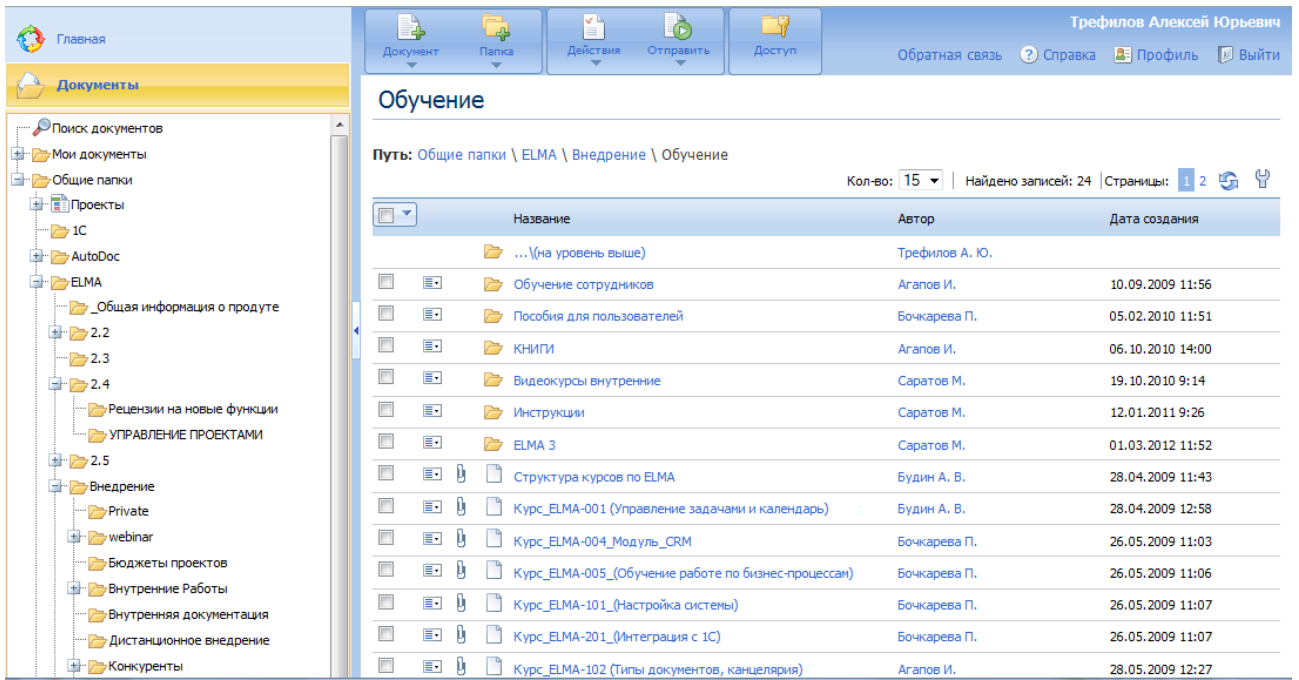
Главная

Документы

Поиск документов
Мои документы
Общие папки
Проекты
1С
AutoDoc
ELMA
_Общая информация о продуте
2.2
2.3
2.4
Рецензии на новые функции
УПРАВЛЕНИЕ ПРОЕКТАМИ
2.5
Внедрение
Private
webinar
Бюджеты проектов
Внутренние Работы
Внутренняя документация
Дистанционное внедрение
Конкуренты

Документ
Папка
Действия
Отправить
Доступ

Трефилов Алексей Юрьевич
Обратная связь ? Справка Профиль Выйти

Обучение

Путь: Общие папки \ ELMA \ Внедрение \ Обучение

Кол-во: 15 | Найдено записей: 24 | Страницы: 1 2

| Название | Автор | Дата создания |
|---|---|---|
| ...\(на уровень выше) | Трефилов А. Ю. | |
| Обучение сотрудников | Агапов И. | 10.09.2009 11:56 |
| Пособия для пользователей | Бочкарева П. | 05.02.2010 11:51 |
| КНИГИ | Агапов И. | 06.10.2010 14:00 |
| Видеокурсы внутренние | Саратов М. | 19.10.2010 9:14 |
| Инструкции | Саратов М. | 12.01.2011 9:26 |
| ELMA 3 | Саратов М. | 01.03.2012 11:52 |
| Структура курсов по ELMA | Будин А. В. | 28.04.2009 11:43 |
| Курс_ELMA-001 (Управление задачами и календарь) | Будин А. В. | 28.04.2009 12:58 |
| Курс_ELMA-004_Модуль_CRM | Бочкарева П. | 26.05.2009 11:03 |
| Курс_ELMA-005_(Обучение работе по бизнес-процессам) | Бочкарева П. | 26.05.2009 11:06 |
| Курс_ELMA-101_(Настройка системы) | Бочкарева П. | 26.05.2009 11:07 |
| Курс_ELMA-201_(Интеграция с 1С) | Бочкарева П. | 26.05.2009 11:07 |
| Курс_ELMA-102 (Типы документов, канцелярия) | Агапов И. | 28.05.2009 12:27 |